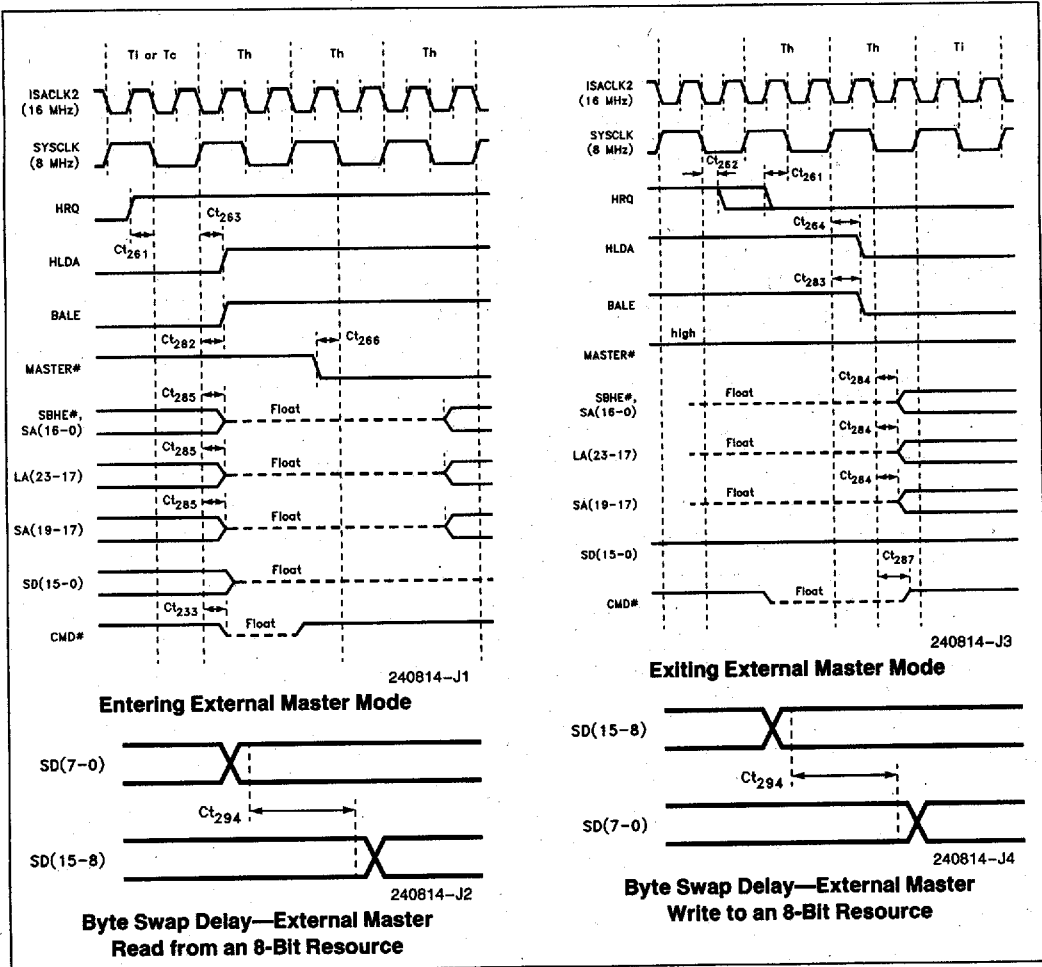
Ti or Tc

Th

Th

Th

ISACLK2 (16 MHz)

SYSCLK (8 MHz)

HRQ

$Ct_{263}$

$Ct_{261}$

HLDA

BALE

$Ct_{282}$

$Ct_{266}$

MASTER#

$Ct_{285}$

SBHE#, SA(16–0)

Float

$Ct_{285}$

LA(23–17)

Float

$Ct_{285}$

SA(19–17)

Float

SD(15–0)

Float

$Ct_{233}$

CMD#

Float

240814–J1

Entering External Master Mode

SD(7–0)

$Ct_{294}$

SD(15–8)

240814–J2

Byte Swap Delay—External Master Read from an 8-Bit Resource

Th

Th

Ti

ISACLK2 (16 MHz)

SYSCLK (8 MHz)

$Ct_{262}$

$Ct_{261}$

HRQ

$Ct_{264}$

HLDA

$Ct_{283}$

BALE

high

MASTER#

$Ct_{284}$

SBHE#, SA(16–0)

Float

$Ct_{284}$

LA(23–17)

Float

$Ct_{284}$

SA(19–17)

Float

SD(15–0)

$Ct_{287}$

CMD#

Float

240814–J3

Exiting External Master Mode

SD(15–8)

$Ct_{294}$

SD(7–0)

240814–J4

Byte Swap Delay—External Master Write to an 8-Bit Resource